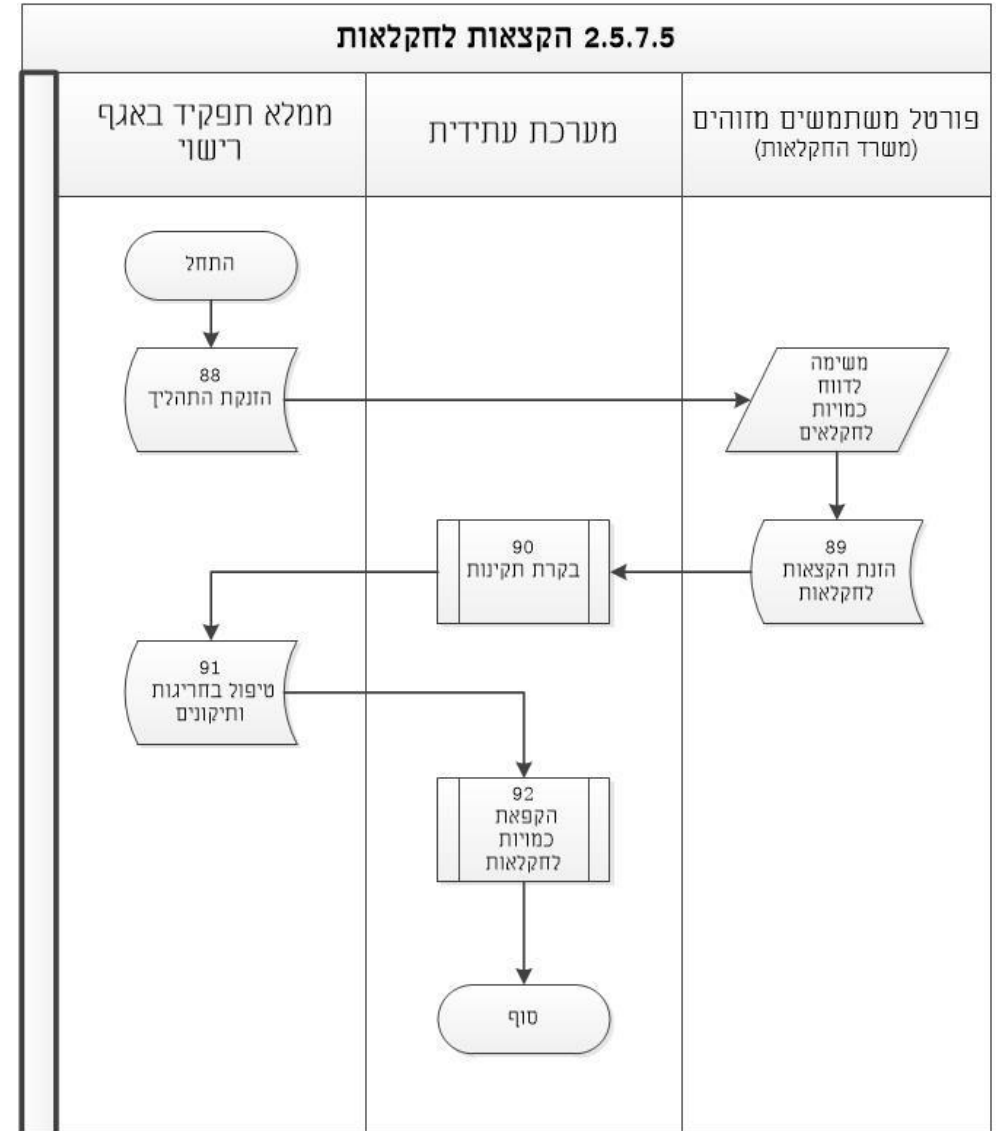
2.5.7.5 הקצאות לחקלאות

פורטל משתמשים מזוהים
(משרד החקלאות)

מערכת עתידית

ממלא תפקיד באגף רישוי

התחל

88
הזנקת התהליך

משימה
לדווח
כמויות
לחקלאים

89
הזנת הקצאות
לחקלאות

90
בקרת תקינות

91
טיפול בחריגות
ותיקונים

92
הקפאת
כמויות
לחקלאות

סוף